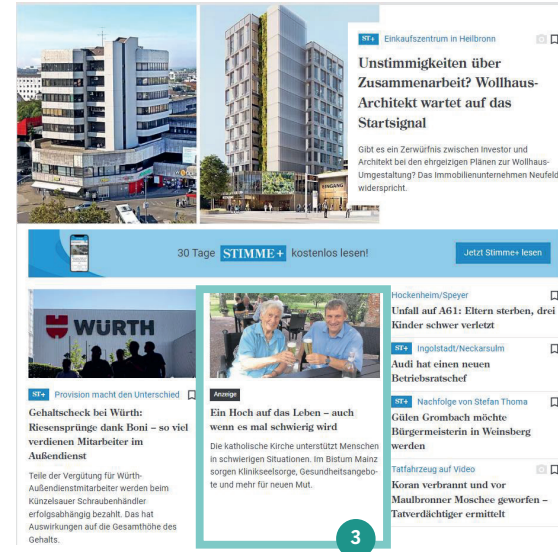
ST+ Einkaufszentrum in Heilbronn

Unstimmigkeiten über Zusammenarbeit? Wollhaus-Architekt wartet auf das Startsignal

Gibt es ein Zerwürfnis zwischen Investor und Architekt bei den ehrgeizigen Plänen zur Wollhaus-Umgestaltung? Das Immobilienunternehmen Neufeld widerspricht.

EINGANG

30 Tage STIMME+ kostenlos lesen!

Jetzt Stimme+ lesen

WÜRTH

ST+ Provision macht den Unterschied

Gehaltscheck bei Würth: Riesensprünge dank Boni – so viel verdienen Mitarbeiter im Außendienst

Teile der Vergütung für Würth-Außendienstmitarbeiter werden beim Künzelsauer Schraubenhändler erfolgsabhängig bezahlt. Das hat Auswirkungen auf die Gesamthöhe des Gehalts.

Anzeige

Ein Hoch auf das Leben – auch wenn es mal schwierig wird

Die katholische Kirche unterstützt Menschen in schwierigen Situationen. Im Bistum Mainz sorgen Klinikseelsorge, Gesundheitsangebote und mehr für neuen Mut.

3

Hockenheim/Speyer

Unfall auf A61: Eltern sterben, drei Kinder schwer verletzt

ST+ Ingolstadt/Neckarsulm

Audi hat einen neuen Betriebsratschef

ST+ Nachfolge von Stefan Thoma

Gülen Grombach möchte Bürgermeisterin in Weinsberg werden

Tatfahrzeug auf Video

Koran verbrannt und vor Maulbronner Moschee geworfen – Tatverdächtiger ermittelt